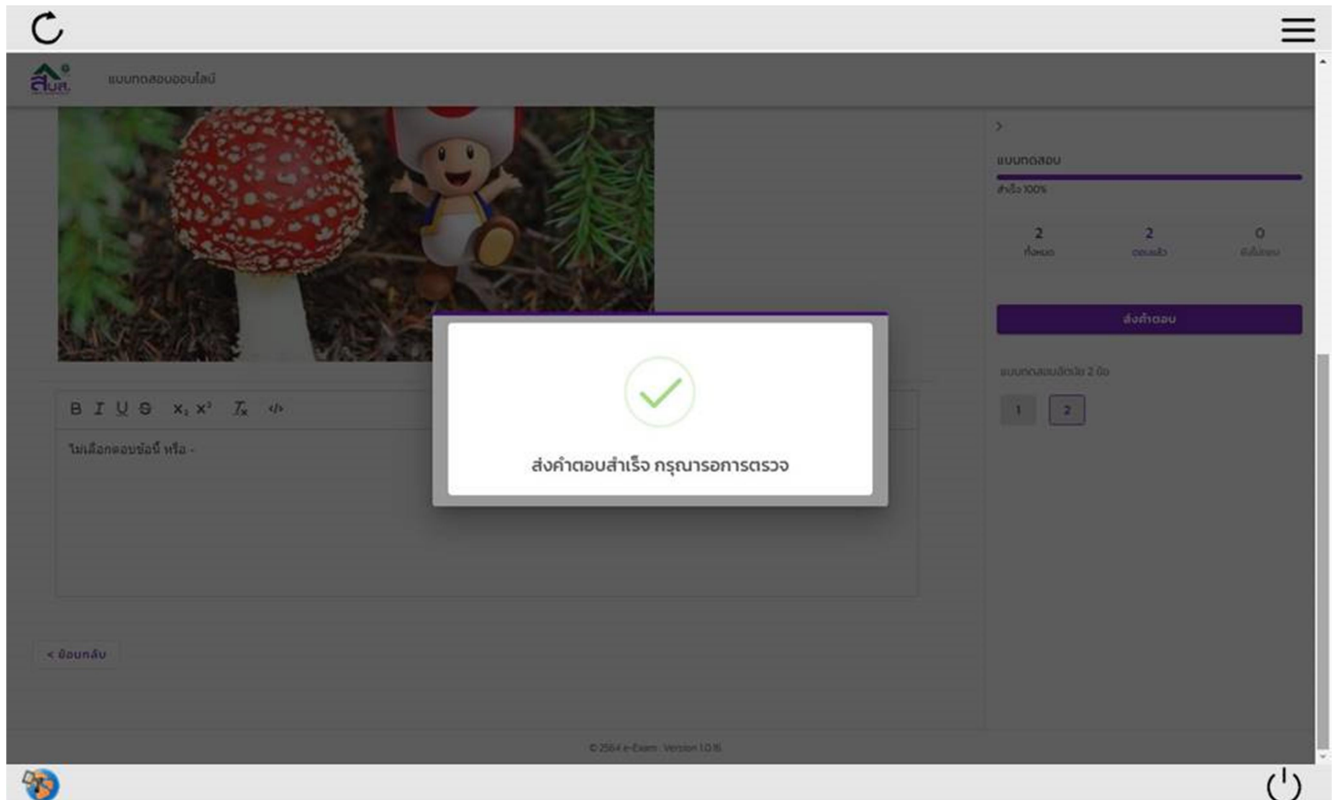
สื่นส.

แบบทดสอบออนไลน์

>

แบบทดสอบ

สำเร็จ 100%

2
ทั้งหมด

2
ตอบแล้ว

0
ยังไม่ตอบ

ส่งคำตอบ

แบบทดสอบมีจำนวน 2 ข้อ

1 2

B I U S $X_2$ $X^2$ $T_x$ </>

ไม่เลือกตอบข้อนี้ หรือ -

ส่งคำตอบสำเร็จ กรุณารอการตรวจ

< ย้อนกลับ

© 2564 e-Exam . Version 1.0.16